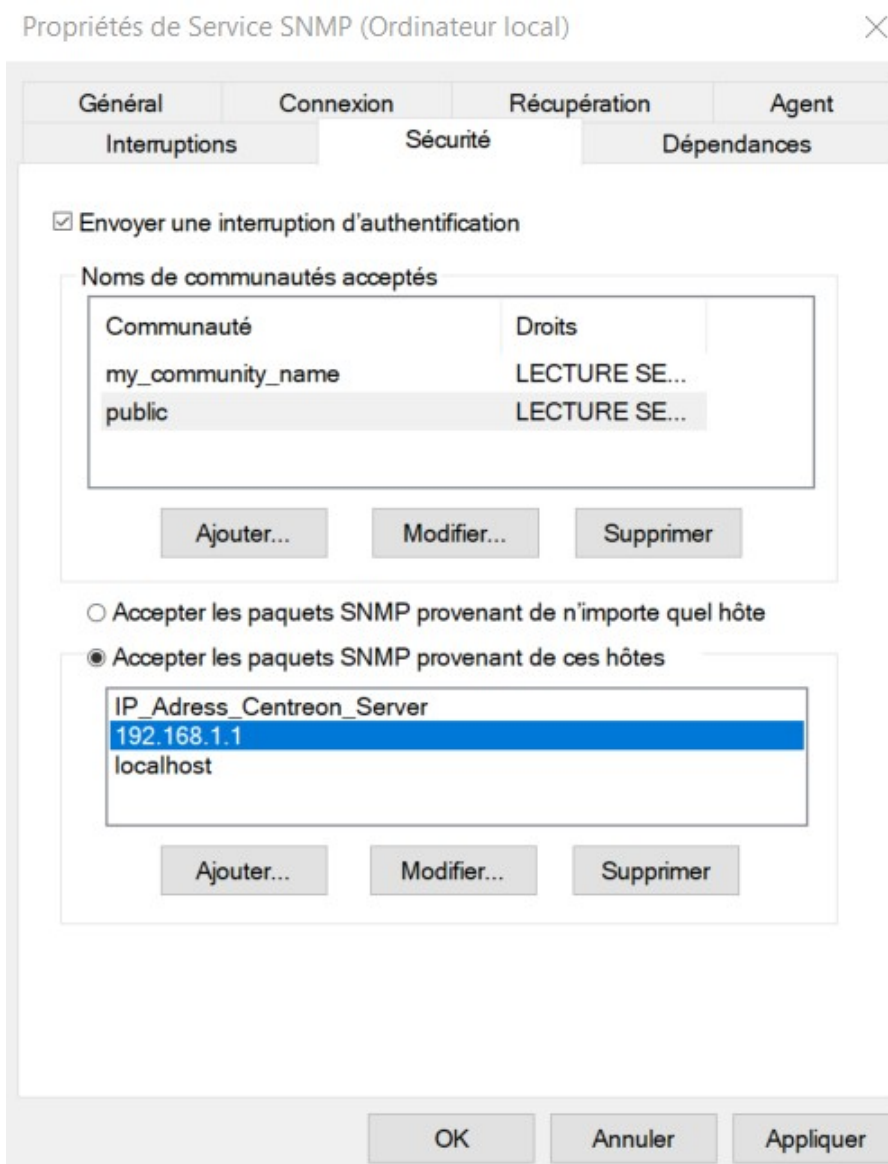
Propriétés de Service SNMP (Ordinateur local)

Général | Connexion | Récupération | Agent
Interruptions | Sécurité | Dépendances

☑ Envoyer une interruption d'authentification

Noms de communautés acceptés

| Communauté | Droits |
|---|---|
| my_community_name | LECTURE SE... |
| public | LECTURE SE... |

Ajouter... Modifier... Supprimer

○ Accepter les paquets SNMP provenant de n'importe quel hôte
◉ Accepter les paquets SNMP provenant de ces hôtes

IP_Adress_Centreon_Server
192.168.1.1
localhost

Ajouter... Modifier... Supprimer

OK Annuler Appliquer